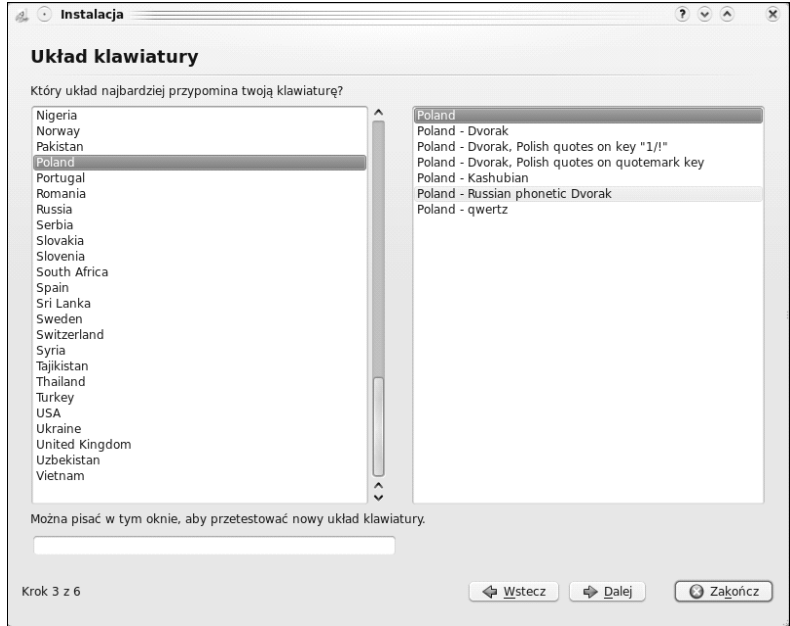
Instalacja

Układ klawiatury

Który układ najbardziej przypomina twoją klawiaturę?

Nigeria
Norway
Pakistan
Poland
Portugal
Romania
Russia
Serbia
Slovakia
Slovenia
South Africa
Spain
Sri Lanka
Sweden
Switzerland
Syria
Tajikistan
Thailand
Turkey
USA
Ukraine
United Kingdom
Uzbekistan
Vietnam

Poland
Poland - Dvorak
Poland - Dvorak, Polish quotes on key "1/!"
Poland - Dvorak, Polish quotes on quotemark key
Poland - Kashubian
Poland - Russian phonetic Dvorak
Poland - qwertz

Można pisać w tym oknie, aby przetestować nowy układ klawiatury.

Krok 3 z 6

Wstecz
Dalej
Zakończ